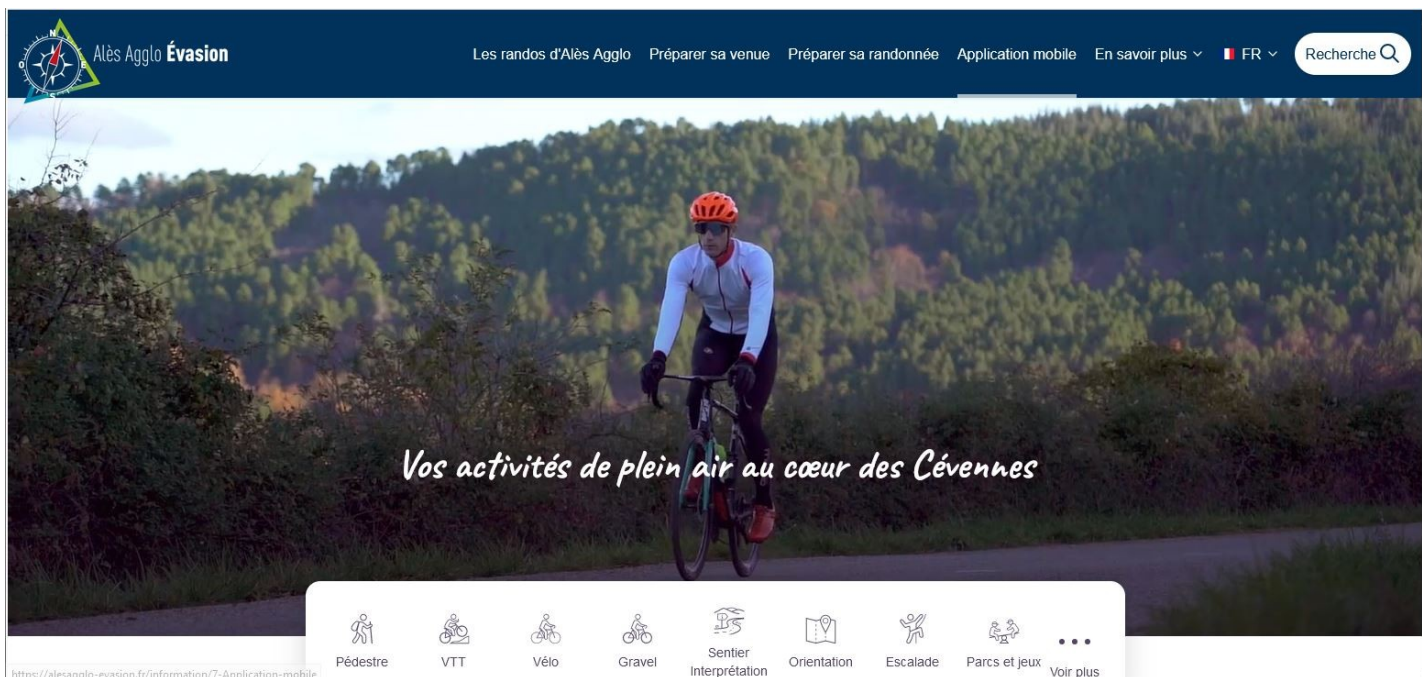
Alès Agglo Évasion

Les randos d'Alès Agglo Préparer sa venue Préparer sa randonnée Application mobile En savoir plus FR Recherche

Vos activités de plein air au cœur des Cévennes

Pédestre VTT Vélo Gravel Sentier Interprétation Orientation Escalade Parcs et jeux ••• Voir plus

https://alesagglo-evasion.fr/information/7-Application-mobile